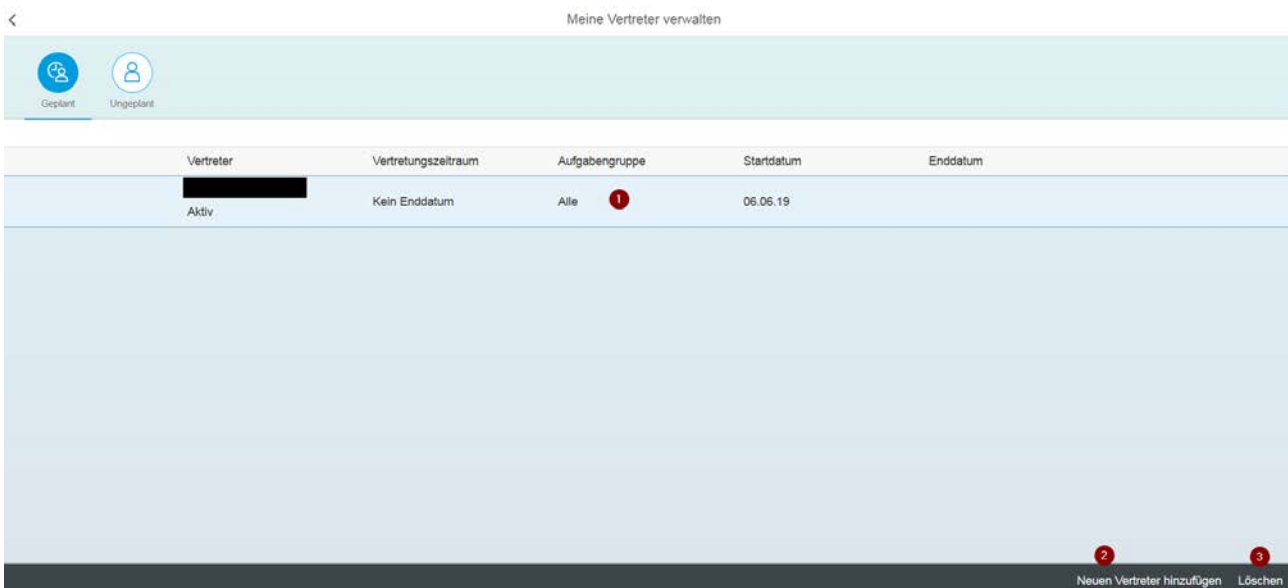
<

Meine Vertreter verwalten

Geplant Ungeplant

| Vertreter | Vertretungszeitraum | Aufgabengruppe | Startdatum | Enddatum |
|---|---|---|---|---|
| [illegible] Aktiv | Kein Enddatum | Alle 1 | 06.06.19 | |

2 Neuen Vertreter hinzufügen 3 Löschen